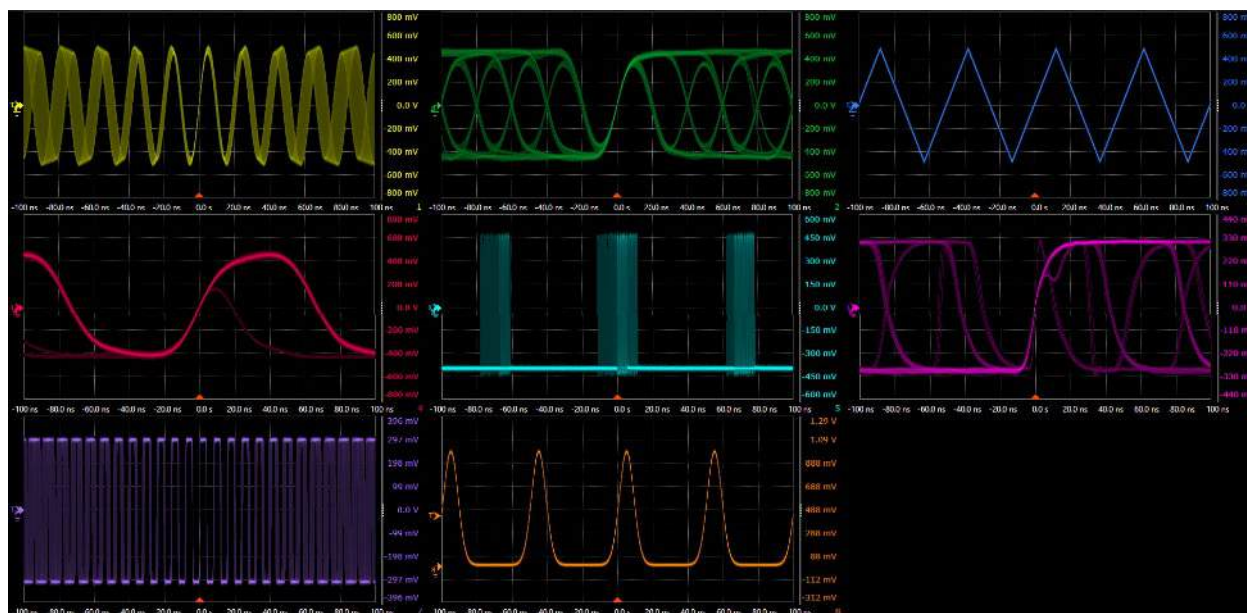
800 mV
600 mV
400 mV
200 mV
0.0 V
-200 mV
-400 mV
-600 mV
-800 mV

800 mV
600 mV
400 mV
200 mV
0.0 V
-200 mV
-400 mV
-600 mV
-800 mV

800 mV
600 mV
400 mV
200 mV
0.0
-200
-400
-600
-800

-100 ns -80.0 ns -60.0 ns -40.0 ns -20.0 ns 0.0 s 20.0 ns 40.0 ns 60.0 ns 80.0 ns 100 ns
-100 ns -80.0 ns -60.0 ns -40.0 ns -20.0 ns 0.0 s 20.0 ns 40.0 ns 60.0 ns 80.0 ns 100 ns
-100 ns -80.0 ns -60.0 ns -40.0 ns -20.0 ns 0.0 s 20.0 ns 40.0 ns 60.0 ns 80.0 ns 100 ns

800 mV
600 mV
400 mV
200 mV
0.0 V
-200 mV
-400 mV
-600 mV
-800 mV

600 mV
450 mV
300 mV
150 mV
0.0 V
-150 mV
-300 mV
-450 mV
-600 mV

440
330 mV
220
110
0.0
-110
-220
-330
-440

-100 ns -80.0 ns -60.0 ns -40.0 ns -20.0 ns 0.0 s 20.0 ns 40.0 ns 60.0 ns 80.0 ns 100 ns
-100 ns -80.0 ns -60.0 ns -40.0 ns -20.0 ns 0.0 s 20.0 ns 40.0 ns 60.0 ns 80.0 ns 100 ns
-100 ns -80.0 ns -60.0 ns -40.0 ns -20.0 ns 0.0 s 20.0 ns 40.0 ns 60.0 ns 80.0 ns 100 ns

396 mV
297 mV
198 mV
99 mV
0.0 V
-99 mV
-198 mV
-297 mV
-396 mV

1.29 V
1.09 V
888 mV
688 mV
488 mV
288 mV
88 mV
-112 mV
-312 mV